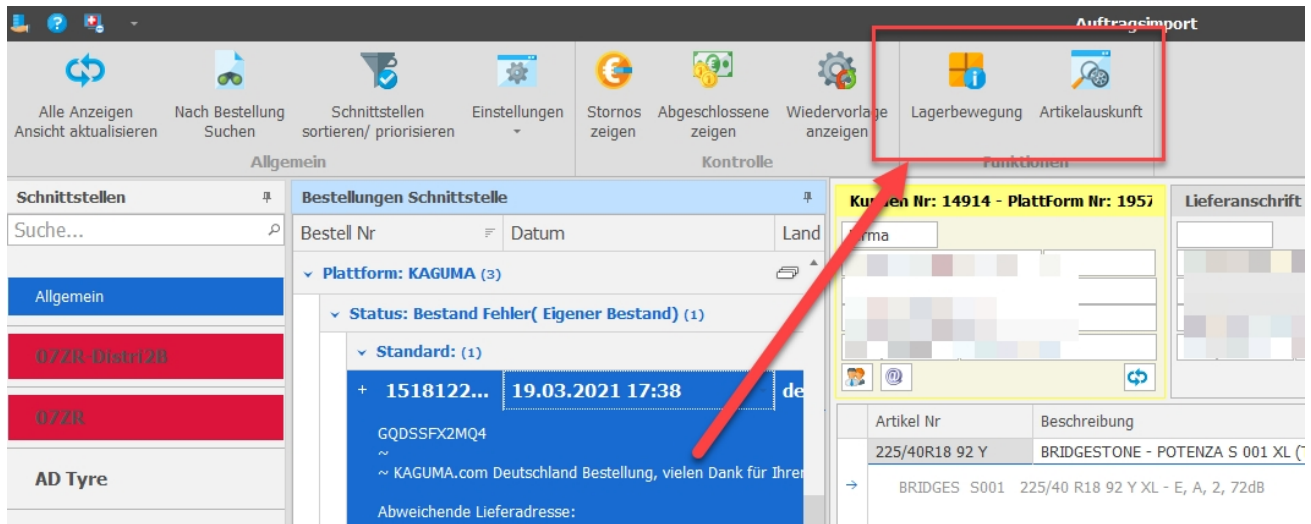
Auftragsimport

Alle Anzeigen Ansicht aktualisieren
Nach Bestellung Suchen
Schnittstellen sortieren/ priorisieren
Einstellungen
Allgemein
Stornos zeigen
Abgeschlossene zeigen
Wiedervorlage anzeigen
Kontrolle
Lagerbewegung
Artikelauskunft
Funktionen

Schnittstellen
Suche...
Allgemein
07ZR-Distri2B
07ZR
AD Tyre

Bestellungen Schnittstelle
Bestell Nr
Datum
Land
Plattform: KAGUMA (3)
Status: Bestand Fehler( Eigener Bestand) (1)
Standard: (1)
+ 1518122...
19.03.2021 17:38
de
GQDSSFX2MQ4
~
~ KAGUMA.com Deutschland Bestellung, vielen Dank für Ihrer
Abweichende Lieferadresse:

Ku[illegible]n Nr: 14914 - PlattForm Nr: 1957
Lieferanschrift
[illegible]rma

Artikel Nr
Beschreibung
225/40R18 92 Y
BRIDGESTONE - POTENZA S 001 XL (
BRIDGES S001 225/40 R18 92 Y XL - E, A, 2, 72dB